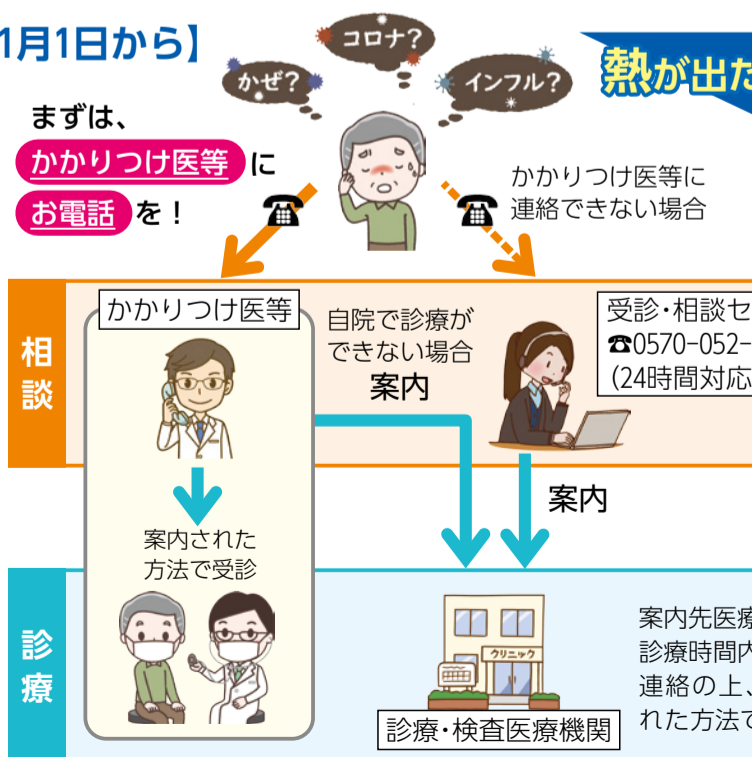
1月1日から】

かぜ？ コロナ？ インフル？

熱が出た

まずは、
かかりつけ医等に
お電話を！

かかりつけ医等に連絡できない場合

相談

かかりつけ医等

自院で診療ができない場合
案内

受診・相談セ
☎0570-052-
(24時間対応

案内

案内された方法で受診

診療

クリニック

診療・検査医療機関

案内先医療
診療時間内
連絡の上、
れた方法で